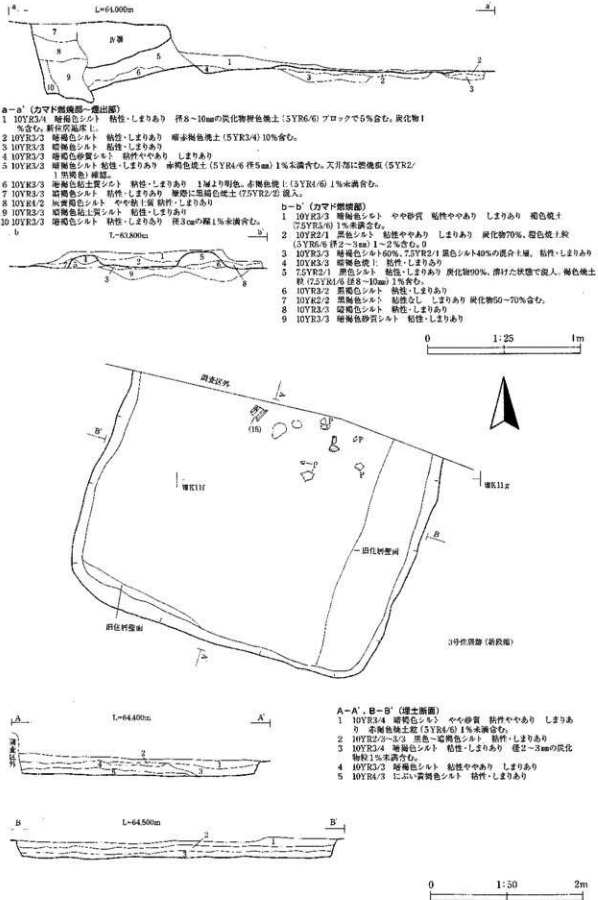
a　L=64.000m　a'

7　8　IV層　5　10　9　6　4　1　3　2　2　3

a−a'（カマド煙焼部〜煙出部）
1　10YR3/4　暗褐色シルト　粘性・しまりあり　径8〜10mmの炭化物粒色焼土（5YR6/6）ブロックで5%含む。炭化物1%含む。新保荘風浜上。
2　10YR3/3　暗褐色シルト　粘性・しまりあり　暗赤褐色焼土（5YR3/4）10%含む。
3　10YR3/3　暗褐色砂質シルト　粘性やや乾り　しまりあり
4　10YR3/3　暗褐色シルト　粘性・しまりあり
5　10YR3/3　暗褐色シルト　粘性・しまりあり　赤褐色焼土（5YR4/6 径5mm）1%未満含む。天井部に燃焼痕（5YR2/1黒褐色）確認。
6　10YR3/3　暗褐色粘土質シルト　粘性・しまりあり　1層より明色。赤褐色焼土（5YR4/6）1%未満含む。
7　10YR3/3　暗褐色シルト　粘性・しまりあり　層壁に黒褐色焼土（7.5YR2/2）混入。
8　10YR4/2　灰黄褐色シルト　やや粘土質　粘性・しまりあり
9　10YR3/3　暗褐色粘土質シルト　粘性・しまりあり
10　10YR3/3　暗褐色シルト　粘性・しまりあり　径3cmの礫1%未満含む。

b　L=63.800m　b'

b−b'（カマド燃焼部）
1　10YR3/3　暗褐色シルト　やや砂質　粘性ややあり　しまりあり　褐色焼土（7.5YR5/6）1%未満含む。
2　10YR2/1　黒色シルト　粘性ややあり　しまりあり　炭化物70%、橙色焼土粒（5YR6/6 径2〜3mm）1〜2%含む。0
3　10YR3/3　暗褐色シルト60%、7.5YR2/1 黒色シルト40%の混合土層。粘性・しまりあり
4　10YR3/3　暗褐色焼土　粘性・しまりあり
5　7.5YR2/1　黒色シルト　粘性・しまりあり　炭化物90%、滑けた状態で混入。褐色焼土粒（7.5YR4/6 径8〜10mm）1%含む。
6　10YR2/2　黒褐色シルト　粘性・しまりあり
7　10YR2/2　黒褐色シルト　粘性なし　しまりあり　炭化物50〜70%含む。
8　10YR3/3　暗褐色シルト　粘性・しまりあり
9　10YR3/3　暗褐色砂質シルト　粘性・しまりあり

0　1:25　1m

調査区外
B'
(15)
SP
B
旧住居壁面
IIIK11f
IIIK11g
旧住居壁面
A'
A
3号住居跡（新段階）

A　L=64.400m　A'
調査区外
2　1　3　5　4

A−A'、B−B'（埋土断面）
1　10YR3/4　暗褐色シルト　やや砂質　粘性ややあり　しまりあり　赤褐色焼土粒（5YR4/6）1%未満含む。
2　10YR2/3〜3/3　黒色〜暗褐色シルト　粘性・しまりあり
3　10YR3/4　暗褐色シルト　粘性・しまりあり　径2〜3mmの炭化物粒1%未満含む。
4　10YR3/3　暗褐色シルト　粘性ややあり　しまりあり
5　10YR4/3　にぶい黄褐色シルト　粘性・しまりあり

B　L=64.500m　B'
2　1　3

0　1:50　2m